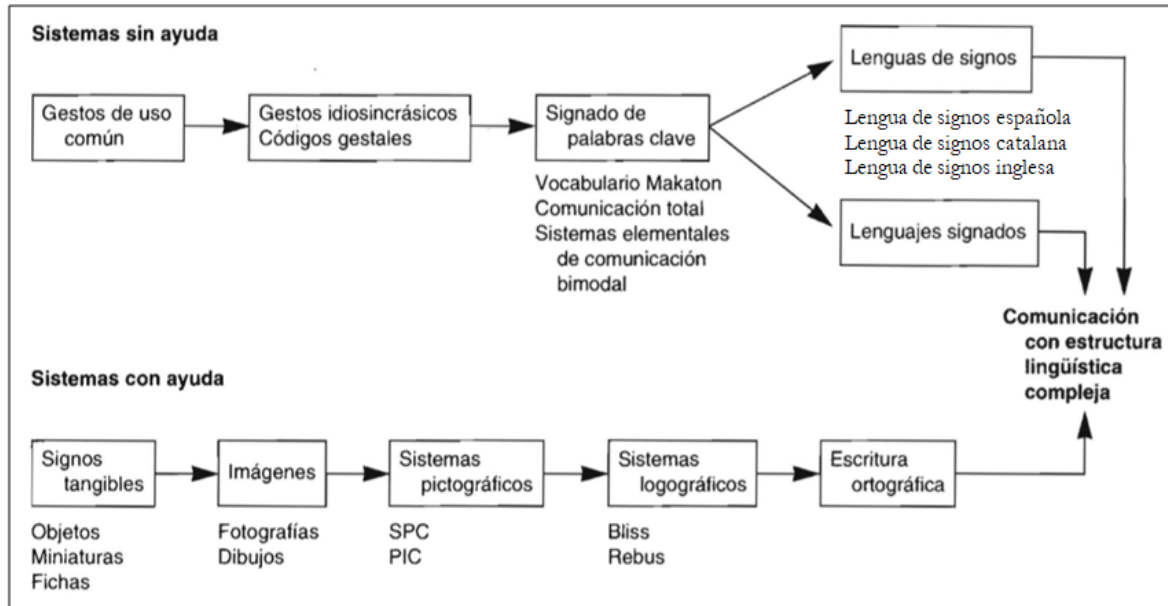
Sistemas sin ayuda

Gestos de uso común

Gestos idiosincrásicos
Códigos gestales

Signado de palabras clave

Vocabulario Makaton
Comunicación total
Sistemas elementales de comunicación bimodal

Lenguas de signos

Lengua de signos española
Lengua de signos catalana
Lengua de signos inglesa

Lenguajes signados

Comunicación con estructura lingüística compleja

Sistemas con ayuda

Signos tangibles

Objetos
Miniaturas
Fichas

Imágenes

Fotografías
Dibujos

Sistemas pictográficos

SPC
PIC

Sistemas logográficos

Bliss
Rebus

Escritura ortográfica